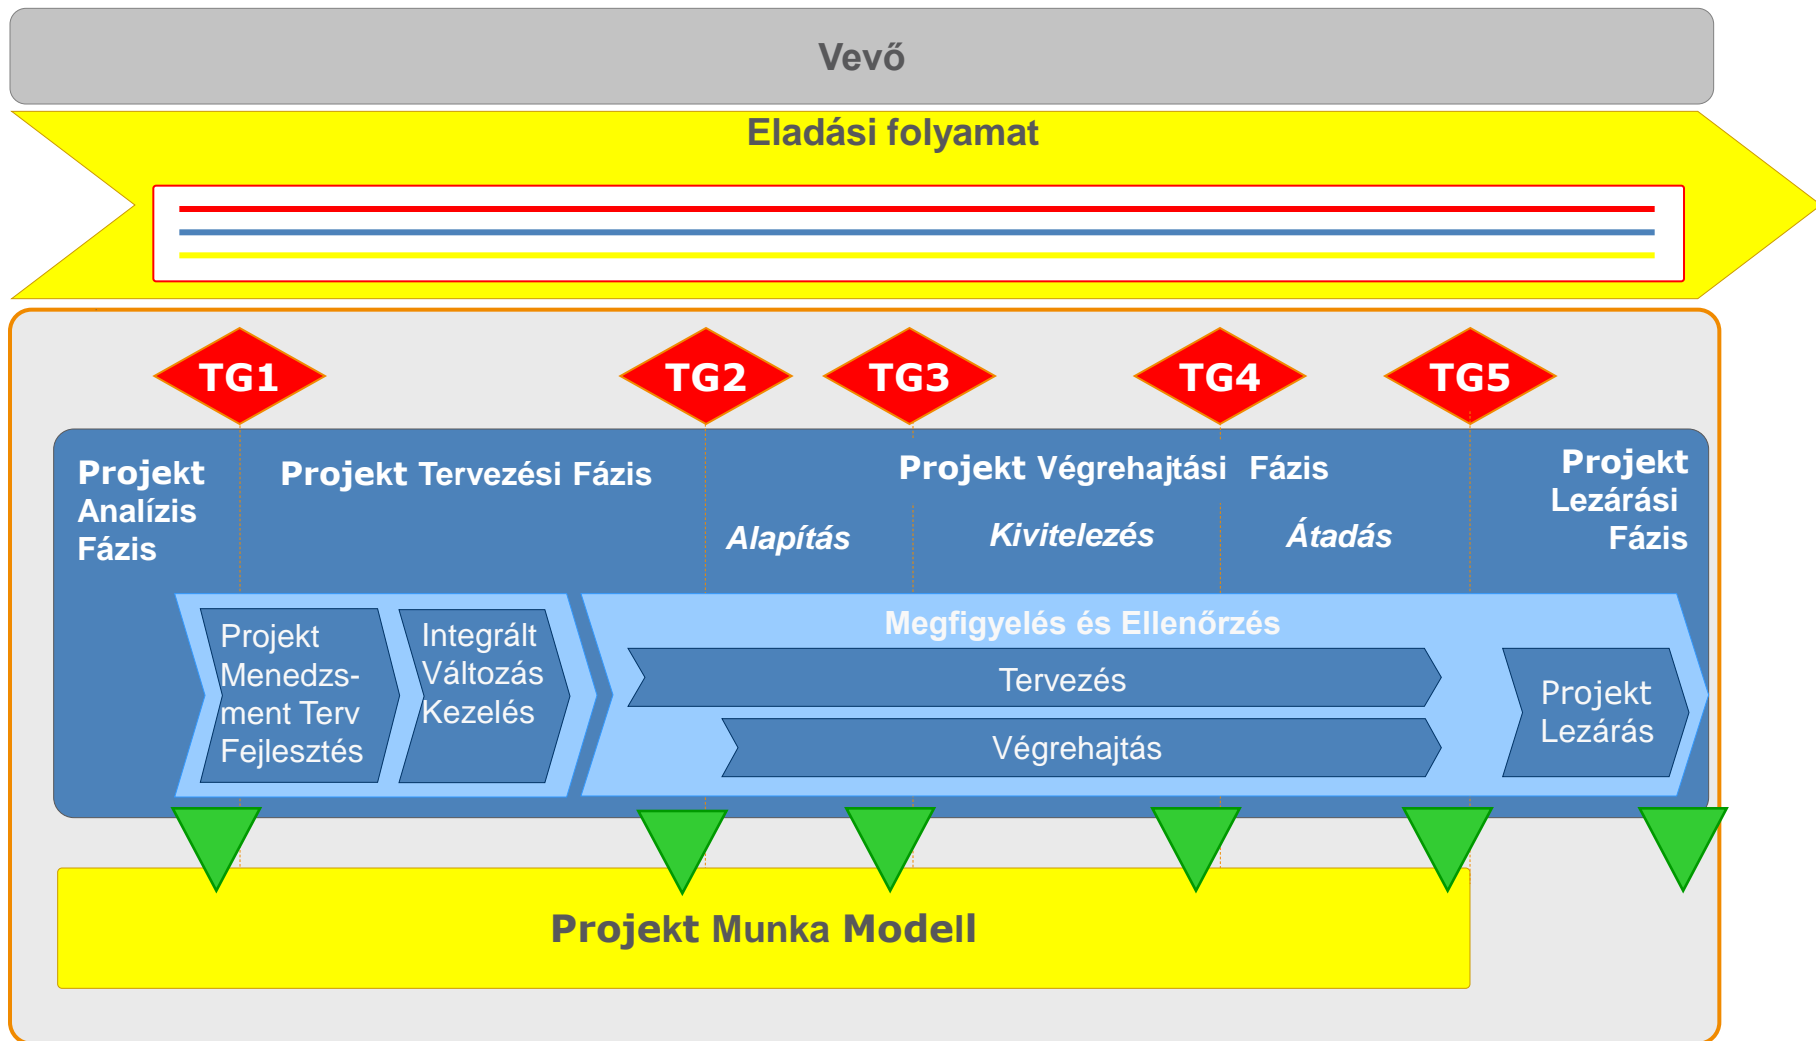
Vevő

Eladási folyamat

TG1 TG2 TG3 TG4 TG5

Projekt Analízis Fázis

Projekt Tervezési Fázis

Projekt Végrehajtási Fázis

Alapítás

Kivitelezés

Átadás

Projekt Lezárási Fázis

Projekt Menedzsment Terv Fejlesztés

Integrált Változás Kezelés

Megfigyelés és Ellenőrzés

Tervezés

Végrehajtás

Projekt Lezárás

Projekt Munka Modell